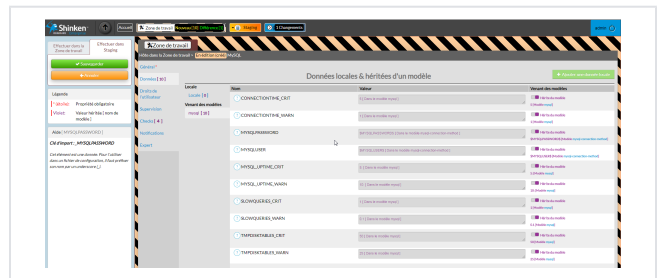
Shinken Accueil Zone de travail Staging 1 Changements admin

Effacer dans la Zone de travail | Effacer dans Staging

Enregistrer

Annuler

Légende

* Obligatoire Propriété obligatoire

Venant Valeur héritée ( nom de modèle )

Aide [ MYSQLPASSWORD ]

Clé d'import : _MYSQLPASSWORD

Cet élément est une donnée. Pour l'utiliser dans un fichier de configuration, il faut préfixer son nom par un underscore ( _ )

Zone de travail

Hôte dans la Zone de travail > localhost MySQL

Général*

Données [ 10 ]

Droits de l'utilisateur

Supervision

Clients [ 4 ]

Notifications

Expert

Données locales & héritées d'un modèle

Ajouter une donnée locale

Locale

Locale [ 0 ]

Venant des modèles

mysql [ 10 ]

| Nom | Valeur | Venant des modèles |
|---|---|---|
| CONNECTIONTIME_CRIT | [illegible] | Hérite du modèle |
| CONNECTIONTIME_WARN | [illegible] | Hérite du modèle |
| MYSQLPASSWORD | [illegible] | Hérite du modèle |
| MYSQLUSER | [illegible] | Hérite du modèle |
| MYSQL_UPTIME_CRIT | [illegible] | Hérite du modèle |
| MYSQL_UPTIME_WARN | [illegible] | Hérite du modèle |
| SLOWQUERIES_CRIT | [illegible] | Hérite du modèle |
| SLOWQUERIES_WARN | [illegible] | Hérite du modèle |
| TMPDISKTABLES_CRIT | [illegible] | Hérite du modèle |
| TMPDISKTABLES_WARN | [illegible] | Hérite du modèle |